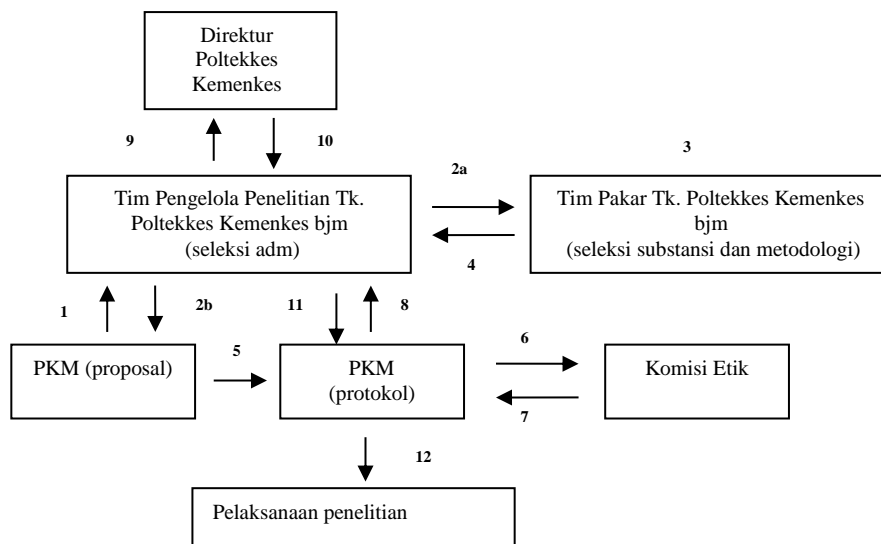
Direktur Poltekkes Kemenkes

9

10

2a

3

Tim Pengelola Penelitian Tk. Poltekkes Kemenkes bjm (seleksi adm)

Tim Pakar Tk. Poltekkes Kemenkes bjm (seleksi substansi dan metodologi)

4

1

2b

11

8

PKM (proposal)

5

PKM (protokol)

6

Komisi Etik

7

12

Pelaksanaan penelitian